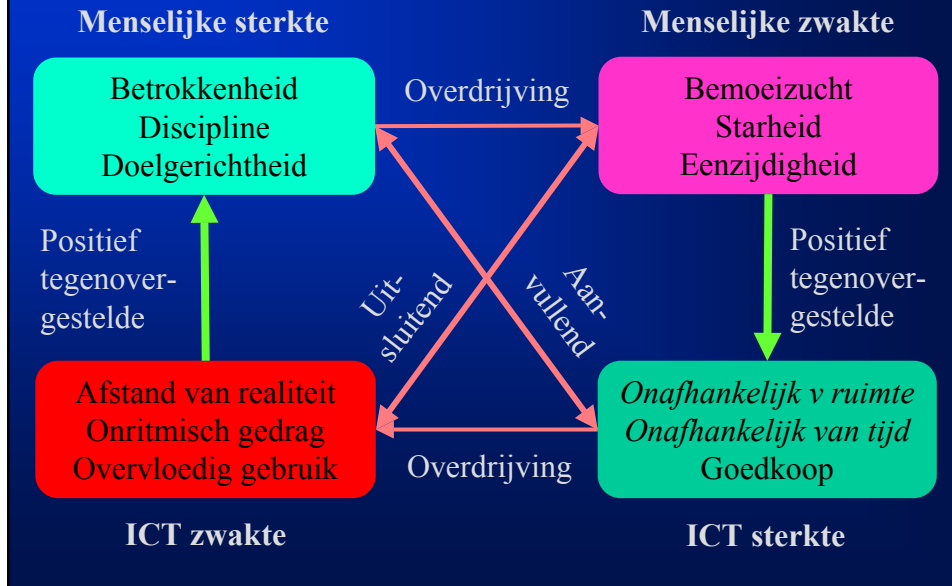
Menselijke sterkte

Menselijke zwakte

Betrokkenheid
Discipline
Doelgerichtheid

Overdrijving

Bemoeizucht
Starheid
Eenzijdigheid

Positief tegenovergestelde

Uitsluitend

Aanvullend

Positief tegenovergestelde

Afstand van realiteit
Onritmisch gedrag
Overvloedig gebruik

Overdrijving

*Onafhankelijk v ruimte*
*Onafhankelijk van tijd*
Goedkoop

ICT zwakte

ICT sterkte